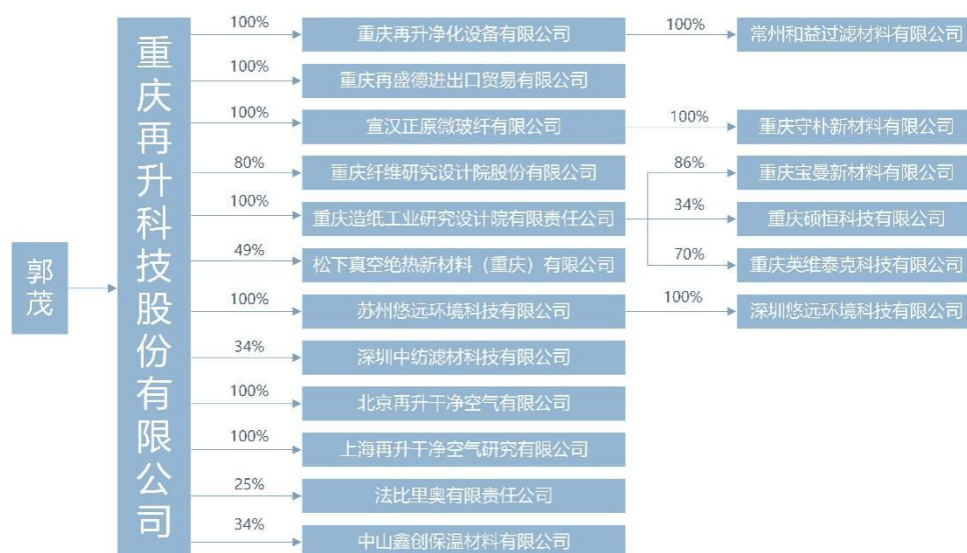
郭茂

重庆再升科技股份有限公司

100%
重庆再升净化设备有限公司
100%
常州和益过滤材料有限公司

100%
重庆再盛德进出口贸易有限公司

100%
宣汉正原微玻纤有限公司
100%
重庆守朴新材料有限公司

80%
重庆纤维研究设计院股份有限公司
86%
重庆宝曼新材料有限公司

100%
重庆造纸工业研究设计院有限责任公司
34%
重庆硕恒科技有限公司
70%
重庆英维泰克科技有限公司

49%
松下真空绝热新材料（重庆）有限公司

100%
苏州悠远环境科技有限公司
100%
深圳悠远环境科技有限公司

34%
深圳中纺滤材科技有限公司

100%
北京再升干净空气有限公司

100%
上海再升干净空气研究有限公司

25%
法比里奥有限责任公司

34%
中山鑫创保温材料有限公司